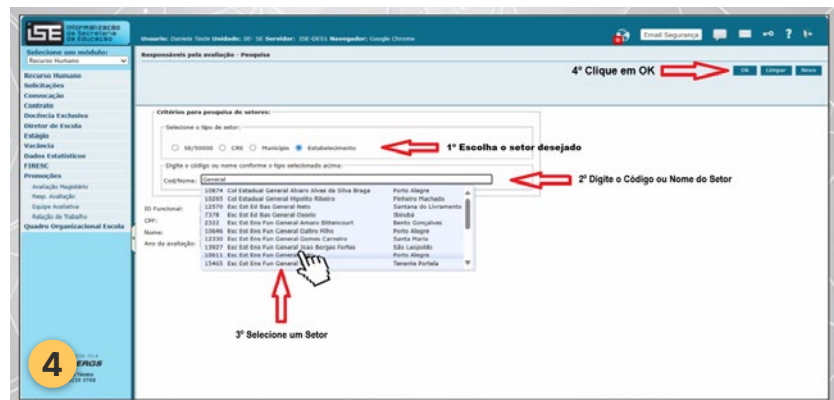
ISE Informatização da Secretaria da Educação

Usuario: Daniela Teste Unidade: 30 SE Servidor: ISE-DES1 Navegador: Google Chrome

Email Segurança

Selecione um módulo:
Recurso Humano

Recurso Humano
Solicitações
Convocação
Contrato
Docência Exclusiva
Diretor de Escola
Estágio
Vacância
Dados Estatísticos
FIRESC
Promoções
Avaliação Magistério
Resp. Avaliação
Equipe Avaliativa
Relação de Trabalho
Quadro Organizacional Escola

Responsáveis pela avaliação - Pesquisa

4º Clique em OK

Ok Limpar Novo

Critérios para pesquisa de setores:

Selecione o tipo de setor:
SE/50000 CRE Município Estabelecimento

1º Escolha o setor desejado

Digite o código ou nome conforme o tipo selecionado acima:
Cod/Nome: General

2º Digite o Código ou Nome do Setor

| | | |
|---|---|---|
| 10874 | Col Estadual General Alvaro Alves da Silva Braga | Porto Alegre |
| 10265 | Col Estadual General Hipolito Ribeiro | Pinheiro Machado |
| 12570 | Esc Est Ed Bas General Neto | Santana do Livramento |
| 7378 | Esc Est Ed Bas General Osorio | Ibirubá |
| 2322 | Esc Est Ens Fun General Amaro Bittencourt | Bento Gonçalves |
| 10646 | Esc Est Ens Fun General Daltro Filho | Porto Alegre |
| 12330 | Esc Est Ens Fun General Gomes Carneiro | Santa Maria |
| 13927 | Esc Est Ens Fun General Ivan Borges Fortes | São Leopoldo |
| 10611 | Esc Est Ens Fun General | Porto Alegre |
| 15403 | Esc Est Ens Fun General | Tenente Portela |

ID Funcional:
CPF:
Nome:
Ano da avaliação:

3º Selecione um Setor

4

ERGS